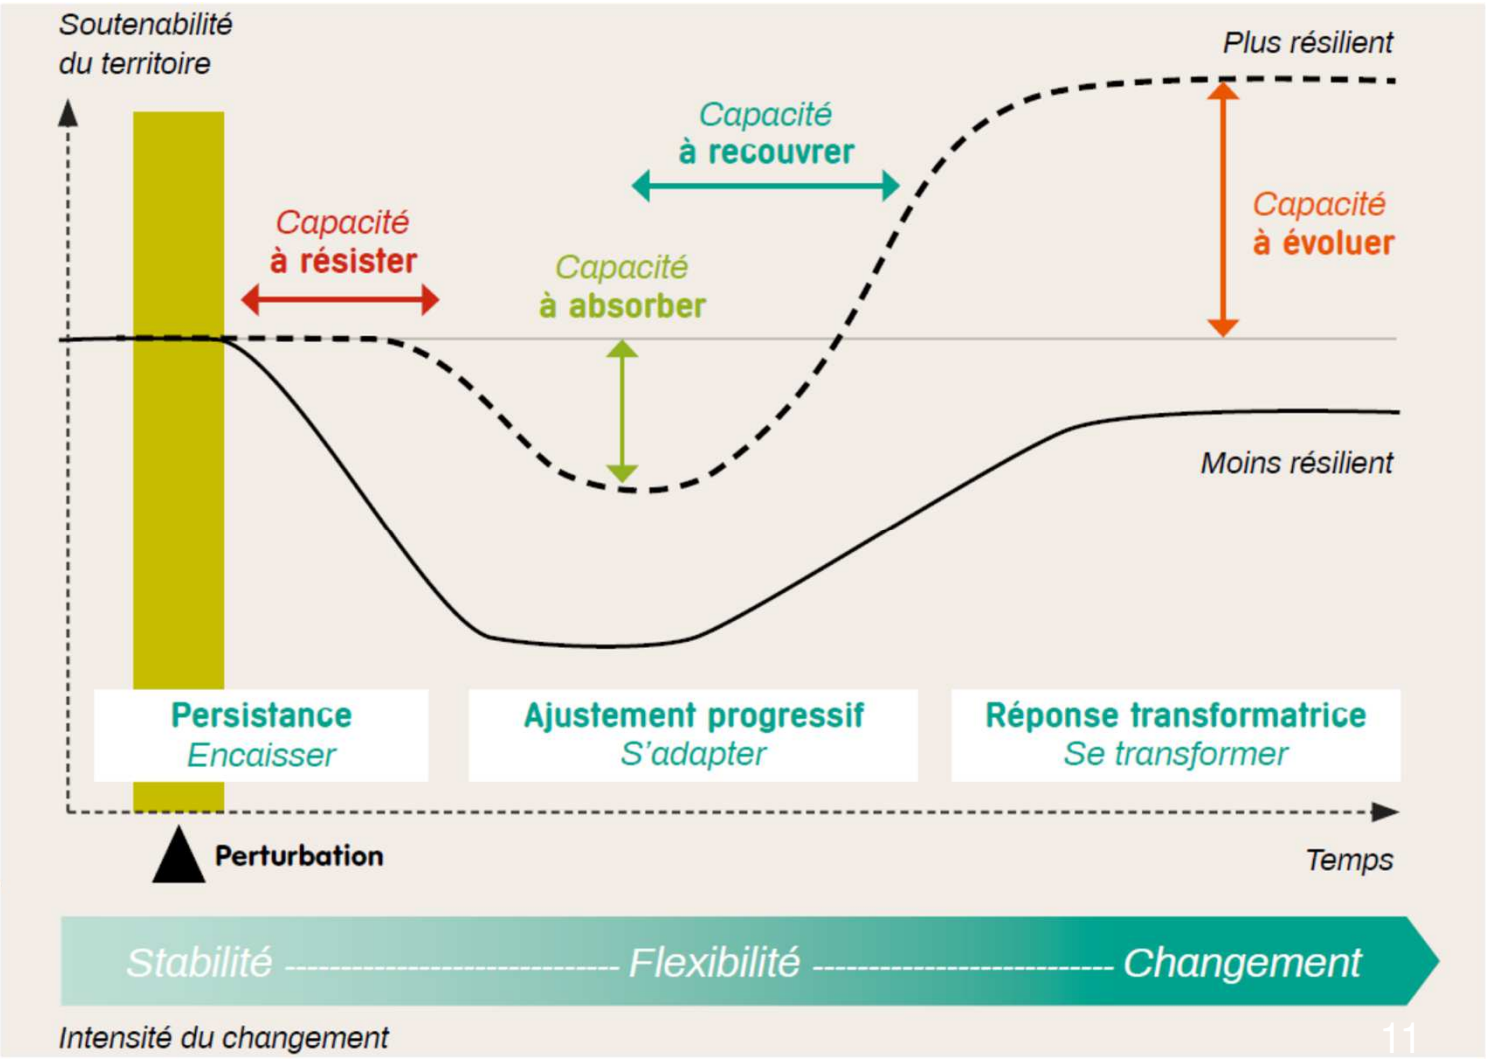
Soutenabilité du territoire

Plus résilient

Capacité à recouvrer

Capacité à résister

Capacité à absorber

Capacité à évoluer

Moins résilient

Persistance
Encaisser

Ajustement progressif
S'adapter

Réponse transformatrice
Se transformer

Perturbation

Temps

Stabilité -------------------------- Flexibilité ------------------------ Changement

Intensité du changement

11